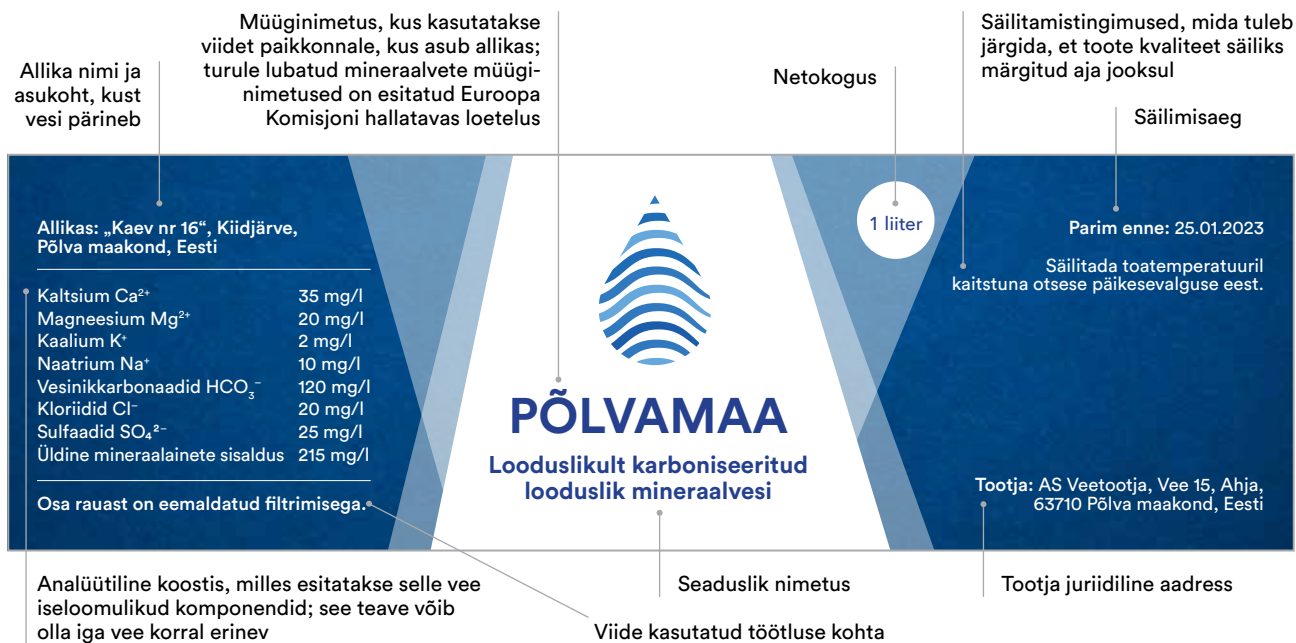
Allika nimi ja asukoht, kust vesi pärineb

Müüginimetus, kus kasutatakse viidet paikkonnale, kus asub allikas; turule lubatud mineraalvete müüginimetused on esitatud Euroopa Komisjoni hallatavas loetelus

Netokogus

Säilitamistingimused, mida tuleb järgida, et toote kvaliteet säiliks märgitud aja jooksul

Säilimisaeg

Allikas: „Kaev nr 16", Kiidjärve, Põlva maakond, Eesti

| | |
|---|---|
| Kaltsium $Ca^{2+}$ | 35 mg/l |
| Magneesium $Mg^{2+}$ | 20 mg/l |
| Kaalium $K^{+}$ | 2 mg/l |
| Naatrium $Na^{+}$ | 10 mg/l |
| Vesinikkarbonaadid $HCO_3^-$ | 120 mg/l |
| Kloriidid $Cl^-$ | 20 mg/l |
| Sulfaadid $SO_4^{2-}$ | 25 mg/l |
| Üldine mineraalainete sisaldus | 215 mg/l |

Osa rauast on eemaldatud filtrimisega.

1 liiter

PÕLVAMAA

Looduslikult karboniseeritud looduslik mineraalvesi

Parim enne: 25.01.2023

Säilitada toatemperatuuril kaitstuna otsese päikesevalguse eest.

Tootja: AS Veetootja, Vee 15, Ahja, 63710 Põlva maakond, Eesti

Analüütiline koostis, milles esitatakse selle vee iseloomulikud komponendid; see teave võib olla iga vee korral erinev

Viide kasutatud töötluse kohta

Seaduslik nimetus

Tootja juriidiline aadress